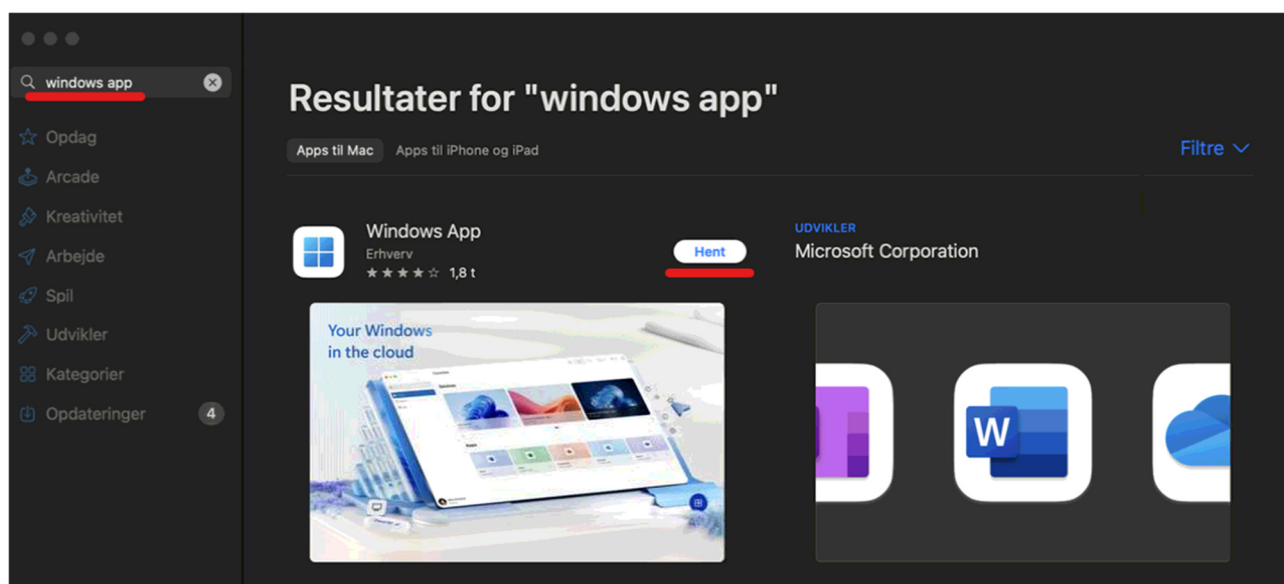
windows app

Opdag
Arcade
Kreativitet
Arbejde
Spil
Udvikler
Kategorier
Opdateringer 4

Resultater for "windows app"

Apps til Mac Apps til iPhone og iPad

Filtre

Windows App
Erhverv
★★★★☆ 1,8 t

Hent

UDVIKLER
Microsoft Corporation

Your Windows in the cloud

W